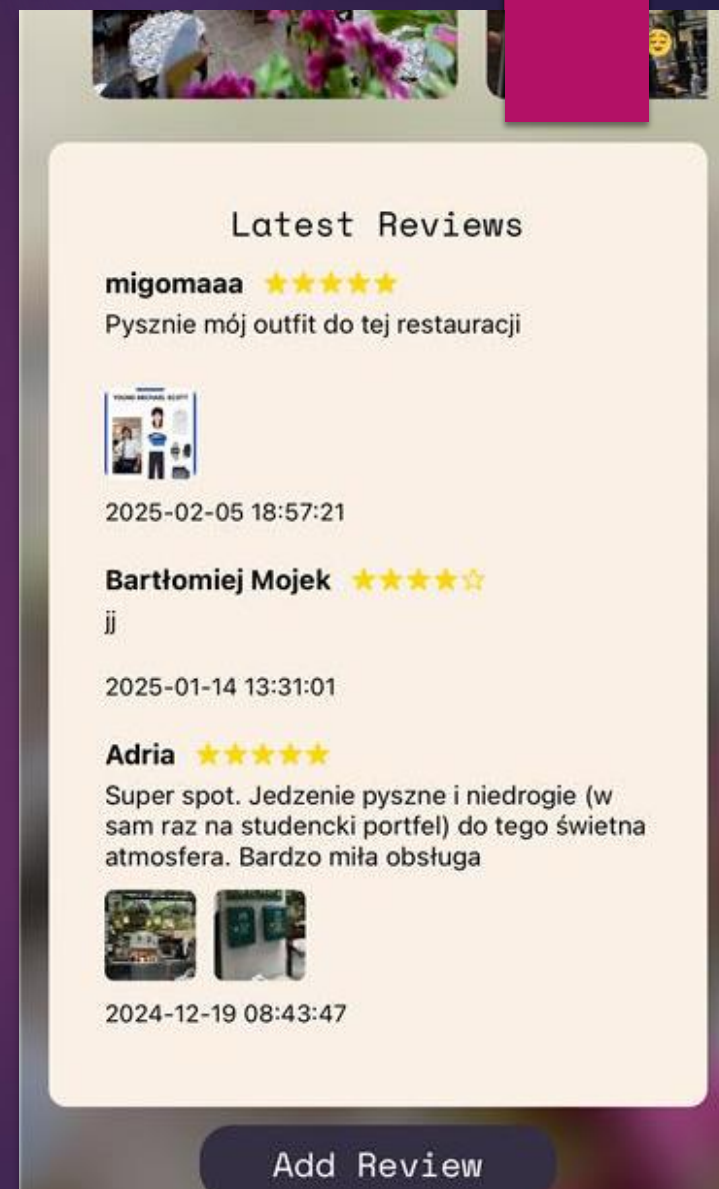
Latest Reviews

migomaaa ★★★★★

Pysznie mój outfit do tej restauracji

YOUNG MICHAEL SCOTT

2025-02-05 18:57:21

Bartłomiej Mojek ★★★★☆

jj

2025-01-14 13:31:01

Adria ★★★★★

Super spot. Jedzenie pyszne i niedrogie (w sam raz na studencki portfel) do tego świetna atmosfera. Bardzo miła obsługa

2024-12-19 08:43:47

Add Review